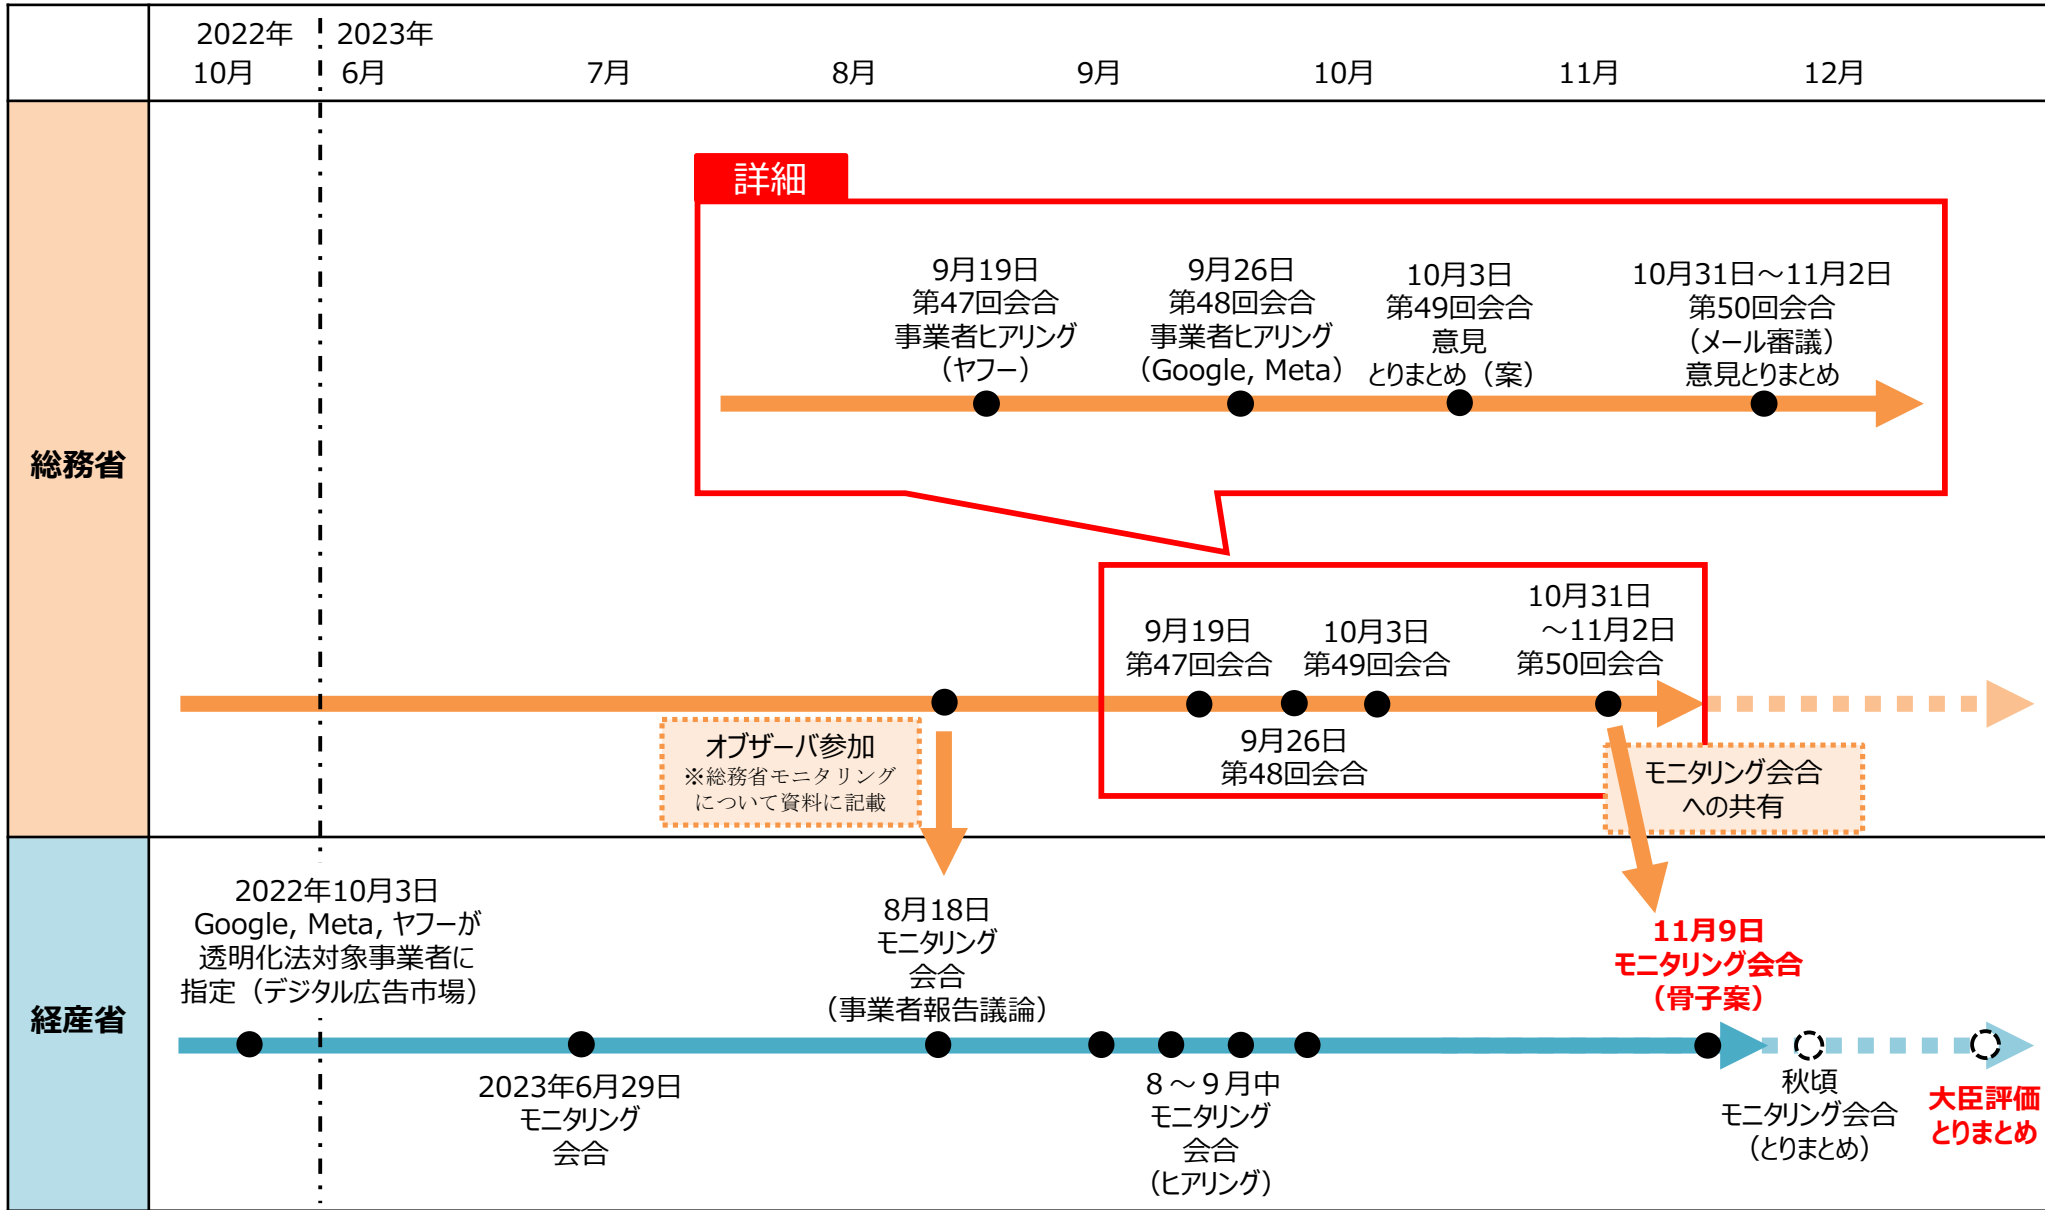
2022年 10月

2023年 6月

7月

8月

9月

10月

11月

12月

総務省

詳細

9月19日
第47回会合
事業者ヒアリング
（ヤフー）

9月26日
第48回会合
事業者ヒアリング
（Google, Meta）

10月3日
第49回会合
意見
とりまとめ（案）

10月31日～11月2日
第50回会合
（メール審議）
意見とりまとめ

9月19日
第47回会合

10月3日
第49回会合

10月31日
～11月2日
第50回会合

9月26日
第48回会合

オブザーバ参加
※総務省モニタリング
について資料に記載

モニタリング会合
への共有

経産省

2022年10月3日
Google, Meta, ヤフーが
透明化法対象事業者に
指定（デジタル広告市場）

8月18日
モニタリング
会合
（事業者報告議論）

11月9日
モニタリング会合
（骨子案）

2023年6月29日
モニタリング
会合

8～9月中
モニタリング
会合
（ヒアリング）

秋頃
モニタリング会合
（とりまとめ）

大臣評価
とりまとめ